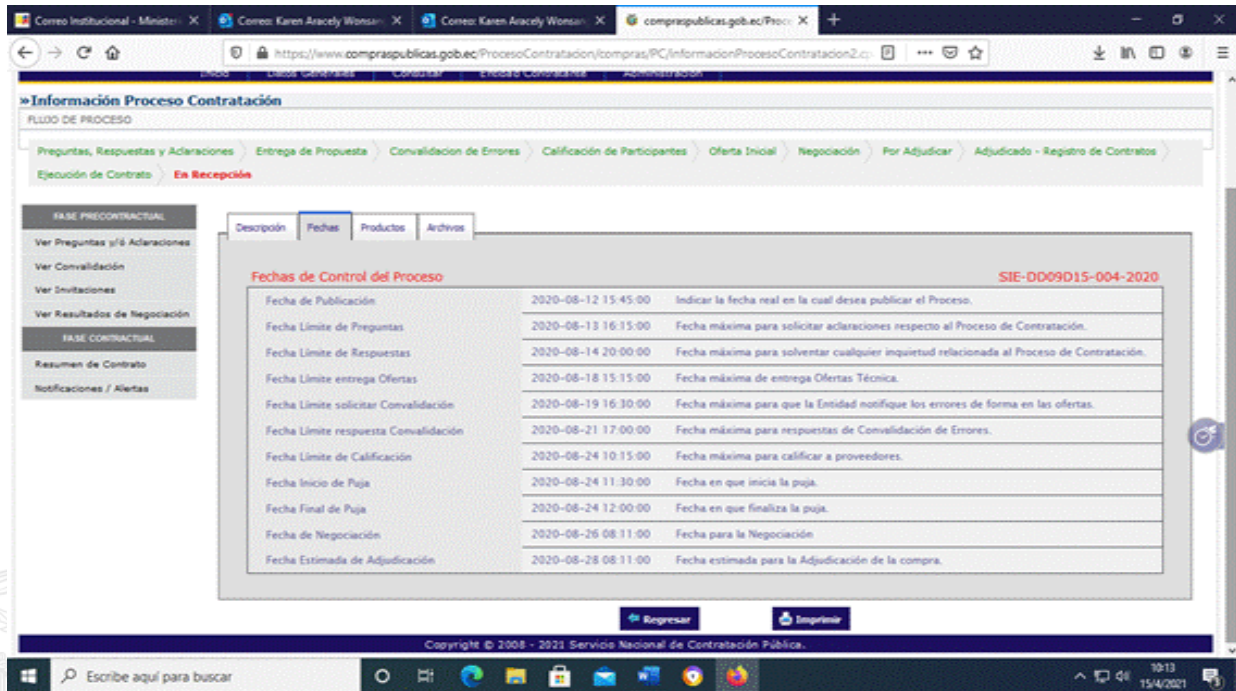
Correo Institucional - Minister | Correo: Karen Aracely Wonsan | Correo: Karen Aracely Wonsan | compraspublicas.gob.ec/Proc

https://www.compraspublicas.gob.ec/ProcesoContratacion/compras/PC/informacionProcesoContratacion2.c

Inicio | Datos Generales | Consultar | Entidad Contratante | Administración

»Información Proceso Contratación

FLUJO DE PROCESO

Preguntas, Respuestas y Aclaraciones | Entrega de Propuesta | Convalidacion de Errores | Calificación de Participantes | Oferta Inicial | Negociación | Por Adjudicar | Adjudicado - Registro de Contratos | Ejecución de Contrato | En Recepción

FASE PRECONTRACTUAL
Ver Preguntas y/ó Aclaraciones
Ver Convalidación
Ver Invitaciones
Ver Resultados de Negociación
FASE CONTRACTUAL
Resumen de Contrato
Notificaciones / Alertas

Descripción | Fechas | Productos | Archivos

Fechas de Control del Proceso
SIE-DD09D15-004-2020

| | | |
|---|---|---|
| Fecha de Publicación | 2020-08-12 15:45:00 | Indicar la fecha real en la cual desea publicar el Proceso. |
| Fecha Límite de Preguntas | 2020-08-13 16:15:00 | Fecha máxima para solicitar aclaraciones respecto al Proceso de Contratación. |
| Fecha Límite de Respuestas | 2020-08-14 20:00:00 | Fecha máxima para solventar cualquier inquietud relacionada al Proceso de Contratación. |
| Fecha Límite entrega Ofertas | 2020-08-18 15:15:00 | Fecha máxima de entrega Ofertas Técnica. |
| Fecha Límite solicitar Convalidación | 2020-08-19 16:30:00 | Fecha máxima para que la Entidad notifique los errores de forma en las ofertas. |
| Fecha Límite respuesta Convalidación | 2020-08-21 17:00:00 | Fecha máxima para respuestas de Convalidación de Errores. |
| Fecha Límite de Calificación | 2020-08-24 10:15:00 | Fecha máxima para calificar a proveedores. |
| Fecha Inicio de Puja | 2020-08-24 11:30:00 | Fecha en que inicia la puja. |
| Fecha Final de Puja | 2020-08-24 12:00:00 | Fecha en que finaliza la puja. |
| Fecha de Negociación | 2020-08-26 08:11:00 | Fecha para la Negociación |
| Fecha Estimada de Adjudicación | 2020-08-28 08:11:00 | Fecha estimada para la Adjudicación de la compra. |

Regresar | Imprimir

Copyright © 2008 - 2021 Servicio Nacional de Contratación Pública.

Escribe aquí para buscar

10:13
15/4/2021